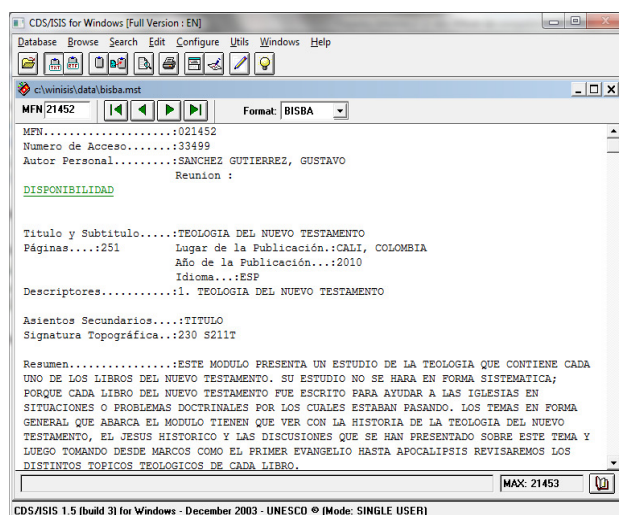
CDS/ISIS for Windows [Full Version : EN]

Database Browse Search Edit Configure Utils Windows Help

c:\winisis\data\bisba.mst

MFN 21452

Format: BISBA

MFN....................:021452
Numero de Acceso.......:33499
Autor Personal.........:SANCHEZ GUTIERREZ, GUSTAVO
Reunion :
DISPONIBILIDAD

Titulo y Subtitulo.....:TEOLOGIA DEL NUEVO TESTAMENTO
Páginas....:251 Lugar de la Publicación.:CALI, COLOMBIA
Año de la Publicación...:2010
Idioma...:ESP
Descriptores...........:1. TEOLOGIA DEL NUEVO TESTAMENTO

Asientos Secundarios....:TITULO
Signatura Topográfica..:230 S211T

Resumen................:ESTE MODULO PRESENTA UN ESTUDIO DE LA TEOLOGIA QUE CONTIENE CADA UNO DE LOS LIBROS DEL NUEVO TESTAMENTO. SU ESTUDIO NO SE HARA EN FORMA SISTEMATICA; PORQUE CADA LIBRO DEL NUEVO TESTAMENTO FUE ESCRITO PARA AYUDAR A LAS IGLESIAS EN SITUACIONES O PROBLEMAS DOCTRINALES POR LOS CUALES ESTABAN PASANDO. LOS TEMAS EN FORMA GENERAL QUE ABARCA EL MODULO TIENEN QUE VER CON LA HISTORIA DE LA TEOLOGIA DEL NUEVO TESTAMENTO, EL JESUS HISTORICO Y LAS DISCUSIONES QUE SE HAN PRESENTADO SOBRE ESTE TEMA Y LUEGO TOMANDO DESDE MARCOS COMO EL PRIMER EVANGELIO HASTA APOCALIPSIS REVISAREMOS LOS DISTINTOS TOPICOS TEOLOGICOS DE CADA LIBRO.

MAX: 21453

CDS/ISIS 1.5 (build 3) for Windows - December 2003 - UNESCO © (Mode: SINGLE USER)